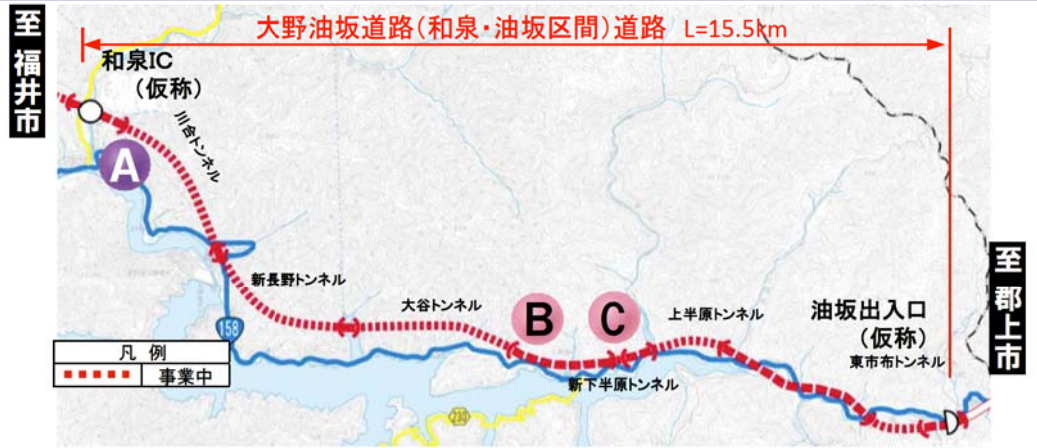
至福井市

大野油坂道路(和泉・油坂区間)道路　L=15.5km

和泉IC
(仮称)

川合トンネル

A

新長野トンネル

158

大谷トンネル

B

C

上半原トンネル

新下半原トンネル

油坂出入口
(仮称)

東市布トンネル

至郡上市

凡　例
事業中

230